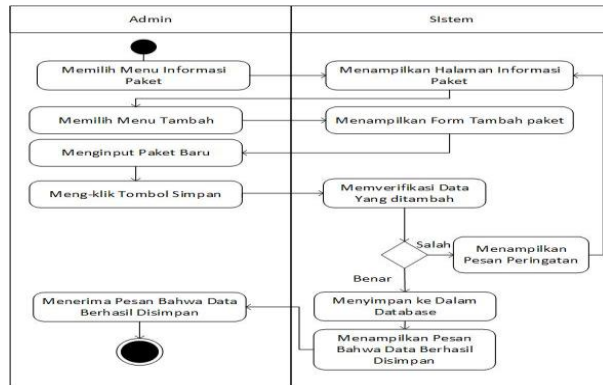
Admin

Sistem

Memilih Menu Informasi Paket

Menampilkan Halaman Informasi Paket

Memilih Menu Tambah

Menampilkan Form Tambah paket

Menginput Paket Baru

Meng-klik Tombol Simpan

Memverifikasi Data Yang ditambah

Salah

Menampilkan Pesan Peringatan

Benar

Menyimpan ke Dalam Database

Menerima Pesan Bahwa Data Berhasil Disimpan

Menampilkan Pesan Bahwa Data Berhasil Disimpan